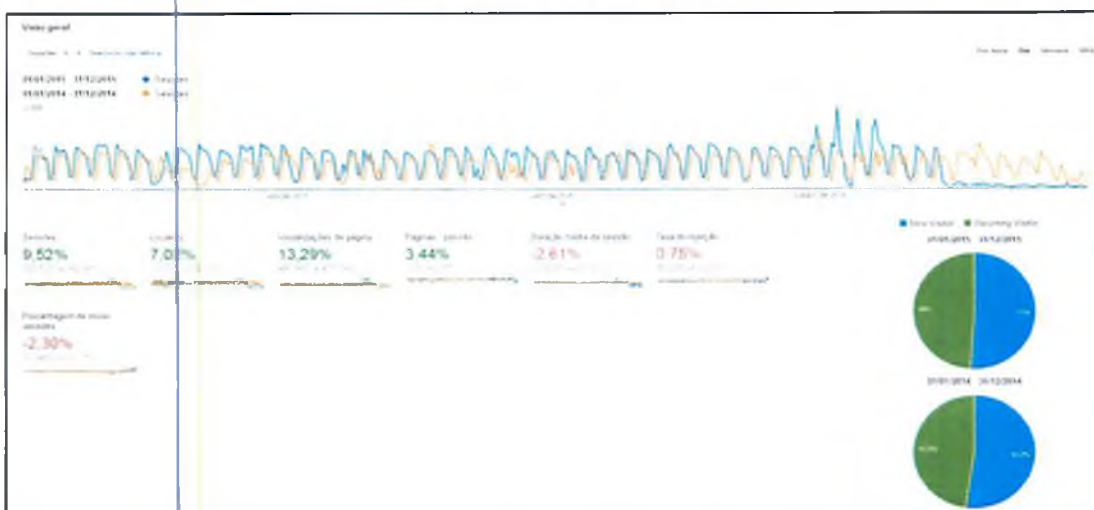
Visão geral

Sessões

01/01/2015 - 31/12/2015 Sessões
01/01/2014 - 31/12/2014 Sessões

Por hora Dia Semana Mês

Sessões
9,52%

Usuários
7,0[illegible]%

Visualizações de página
13,29%

Páginas / sessão
3,44%

Duração média da sessão
-2,61%

Taxa de rejeição
0,75%

Porcentagem de novas sessões
-2,30%

New Visitor Returning Visitor

01/01/2015 - 31/12/2015

01/01/2014 - 31/12/2014